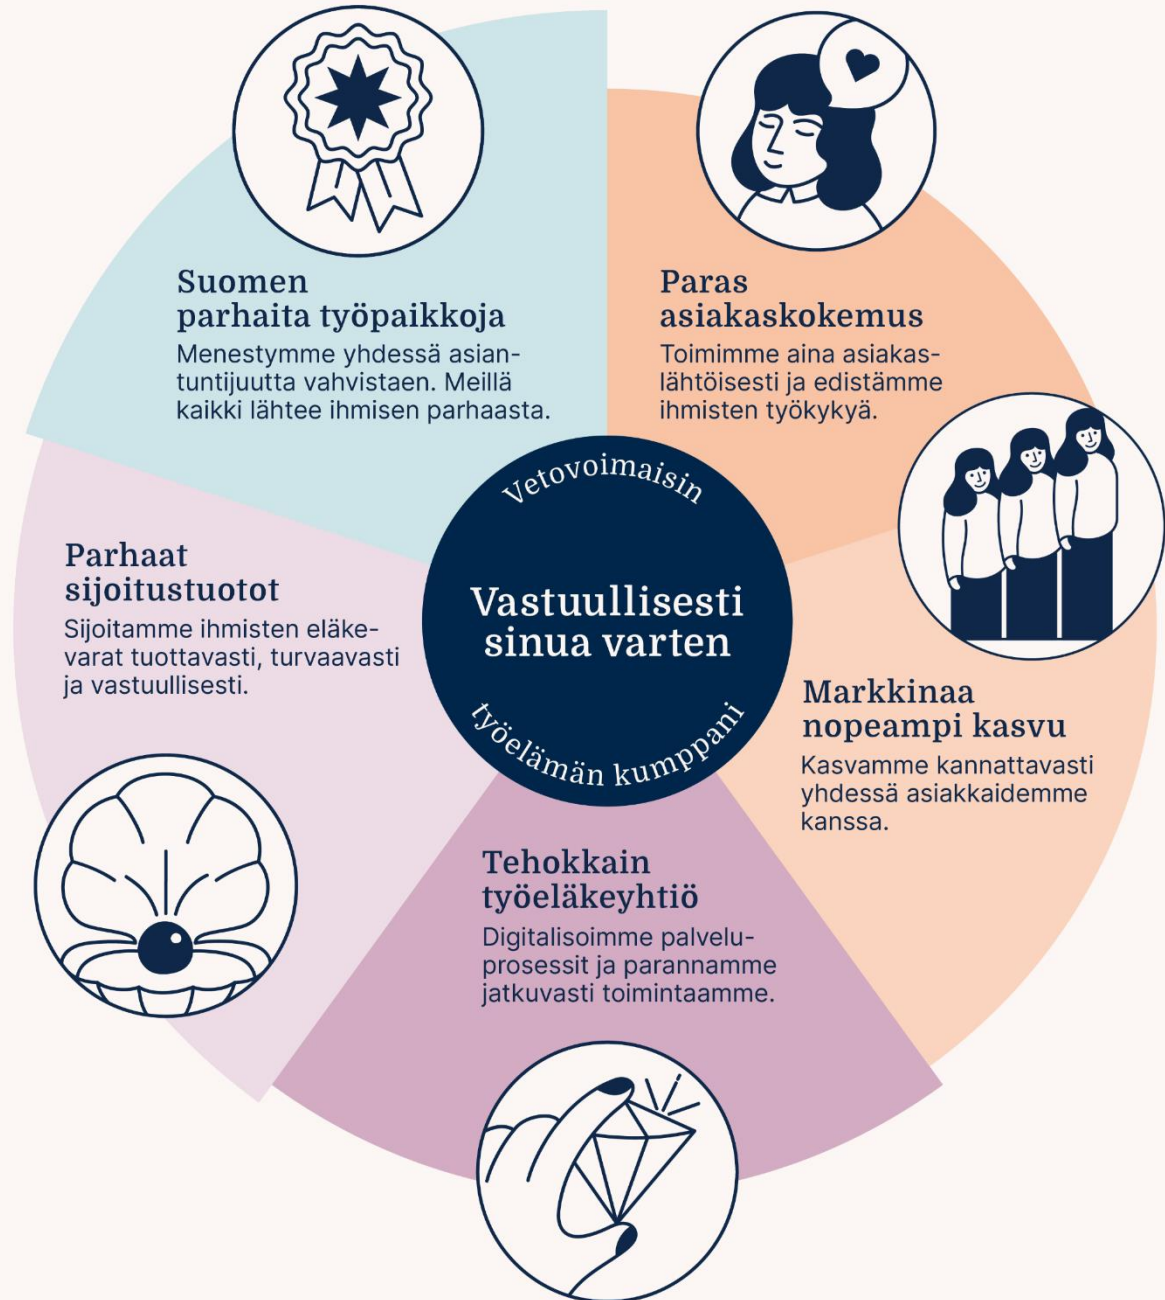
Suomen parhaita työpaikkoja
Menestymme yhdessä asiantuntijuutta vahvistaen. Meillä kaikki lähtee ihmisen parhaasta.

Paras asiakaskokemus
Toimimme aina asiakaslähtöisesti ja edistämme ihmisten työkykyä.

Vetovoimaisin

Vastuullisesti sinua varten

työelämän kumppani

Parhaat sijoitustuotot
Sijoitamme ihmisten eläkevarat tuottavasti, turvaavasti ja vastuullisesti.

Markkinaa nopeampi kasvu
Kasvamme kannattavasti yhdessä asiakkaidemme kanssa.

Tehokkain työeläkeyhtiö
Digitalisoimme palveluprosessit ja parannamme jatkuvasti toimintaamme.